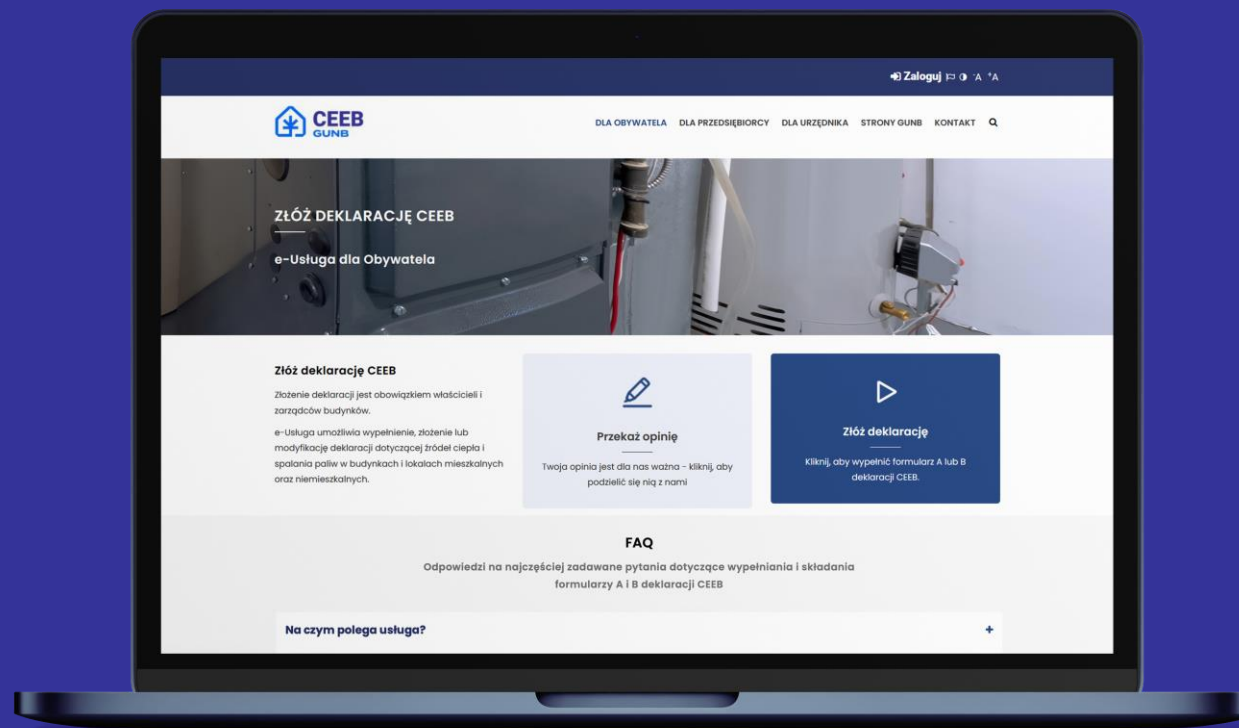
Zaloguj -A +A

CEEB
GUNB

DLA OBYWATELA DLA PRZEDSIĘBIORCY DLA URZĘDNIKA STRONY GUNB KONTAKT

ZŁÓŻ DEKLARACJĘ CEEB

e-Usługa dla Obywatela

Złóż deklarację CEEB

Złożenie deklaracji jest obowiązkiem właścicieli i zarządców budynków.

e-Usługa umożliwia wypełnienie, złożenie lub modyfikację deklaracji dotyczącej źródeł ciepła i spalania paliw w budynkach i lokalach mieszkalnych oraz niemieszkalnych.

Przekaż opinię

Twoja opinia jest dla nas ważna - kliknij, aby podzielić się nią z nami

Złóż deklarację

Kliknij, aby wypełnić formularz A lub B deklaracji CEEB.

FAQ

Odpowiedzi na najczęściej zadawane pytania dotyczące wypełniania i składania formularzy A i B deklaracji CEEB

Na czym polega usługa?

+